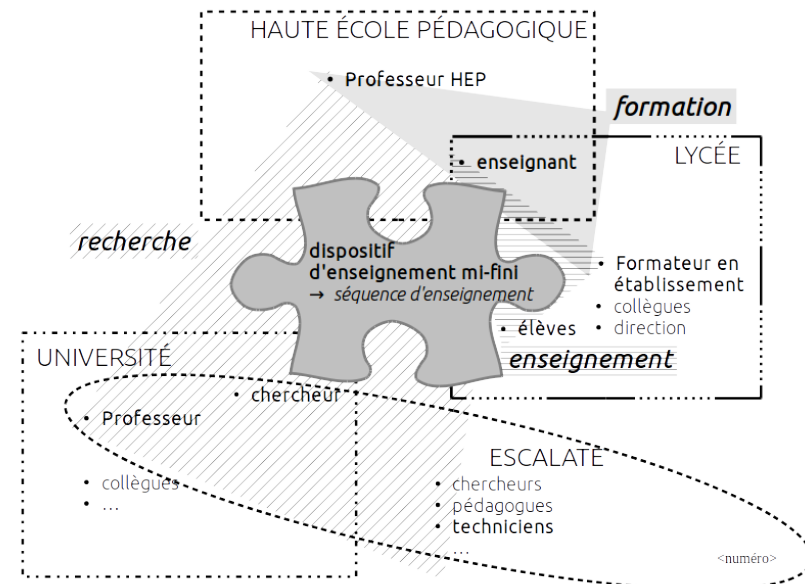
HAUTE ÉCOLE PÉDAGOGIQUE

• Professeur HEP

formation

• enseignant

LYCÉE

recherche

dispositif d'enseignement mi-fini
→ séquence d'enseignement

• Formateur en établissement
• collègues
• direction

• élèves

enseignement

UNIVERSITÉ

• chercheur

• Professeur

ESCALATE

• collègues
• ...

• chercheurs
• pédagogues
• techniciens
• ...

<numéro>